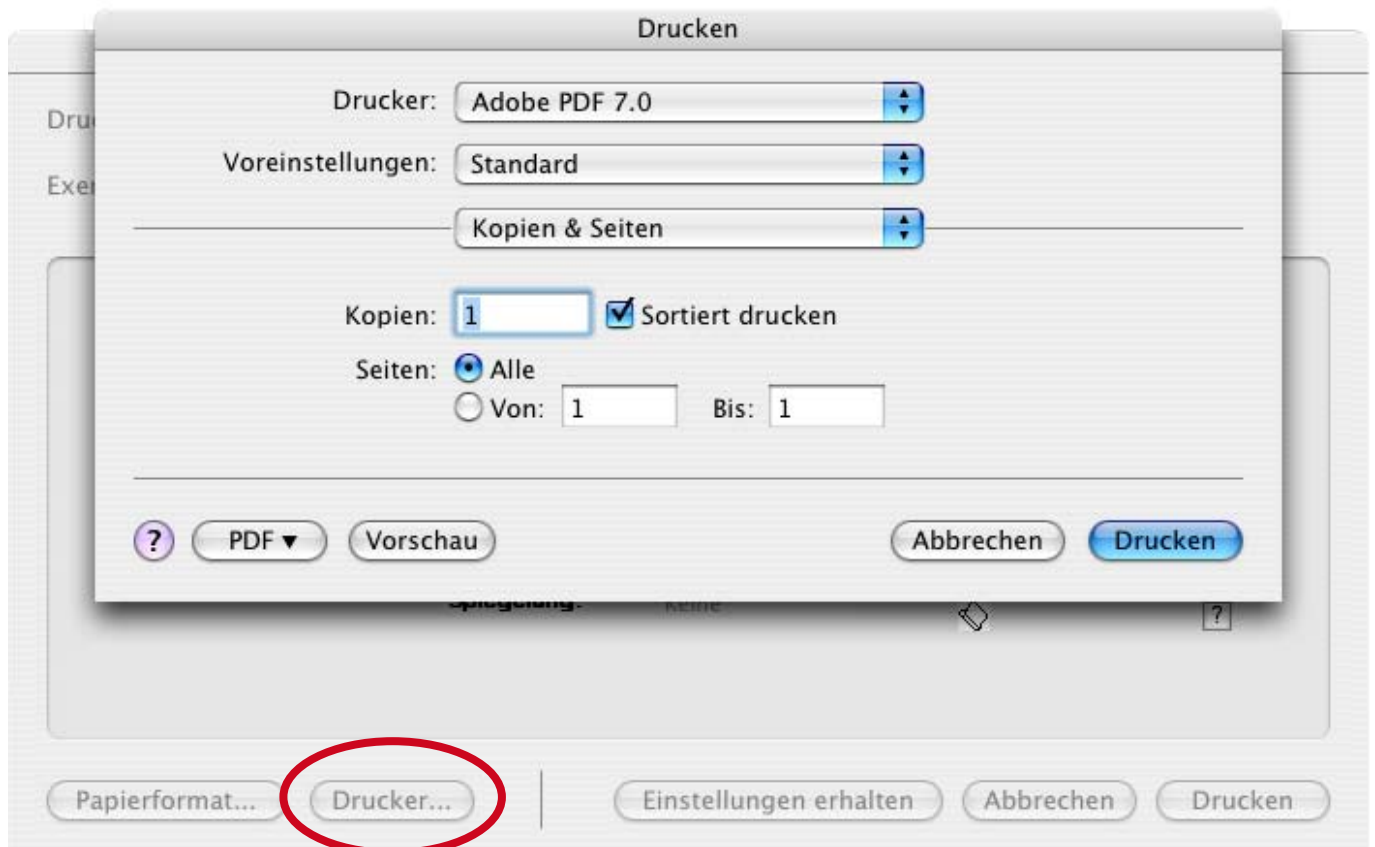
Drucken

Druc

Exe

Drucker: Adobe PDF 7.0

Voreinstellungen: Standard

Kopien & Seiten

Kopien: 1 Sortiert drucken

Seiten: Alle

Von: 1 Bis: 1

? PDF ▾ Vorschau Abbrechen Drucken

Spiegelung: Keine ?

Papierformat... Drucker... Einstellungen erhalten Abbrechen Drucken